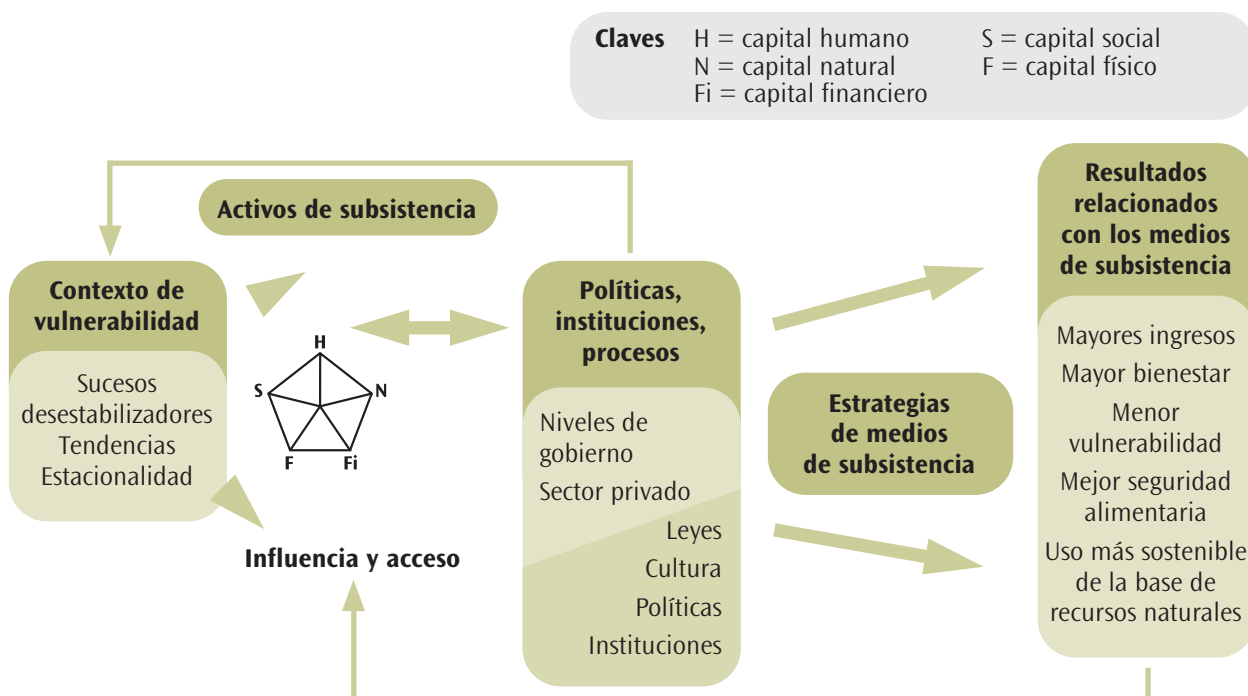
**Claves** H = capital humano S = capital social
N = capital natural F = capital físico
Fi = capital financiero

Activos de subsistencia

Contexto de vulnerabilidad

Sucesos desestabilizadores
Tendencias
Estacionalidad

H
S
N
F
Fi

Influencia y acceso

Políticas, instituciones, procesos

Niveles de gobierno
Sector privado
Leyes
Cultura
Políticas
Instituciones

Estrategias de medios de subsistencia

Resultados relacionados con los medios de subsistencia

Mayores ingresos
Mayor bienestar
Menor vulnerabilidad
Mejor seguridad alimentaria
Uso más sostenible de la base de recursos naturales